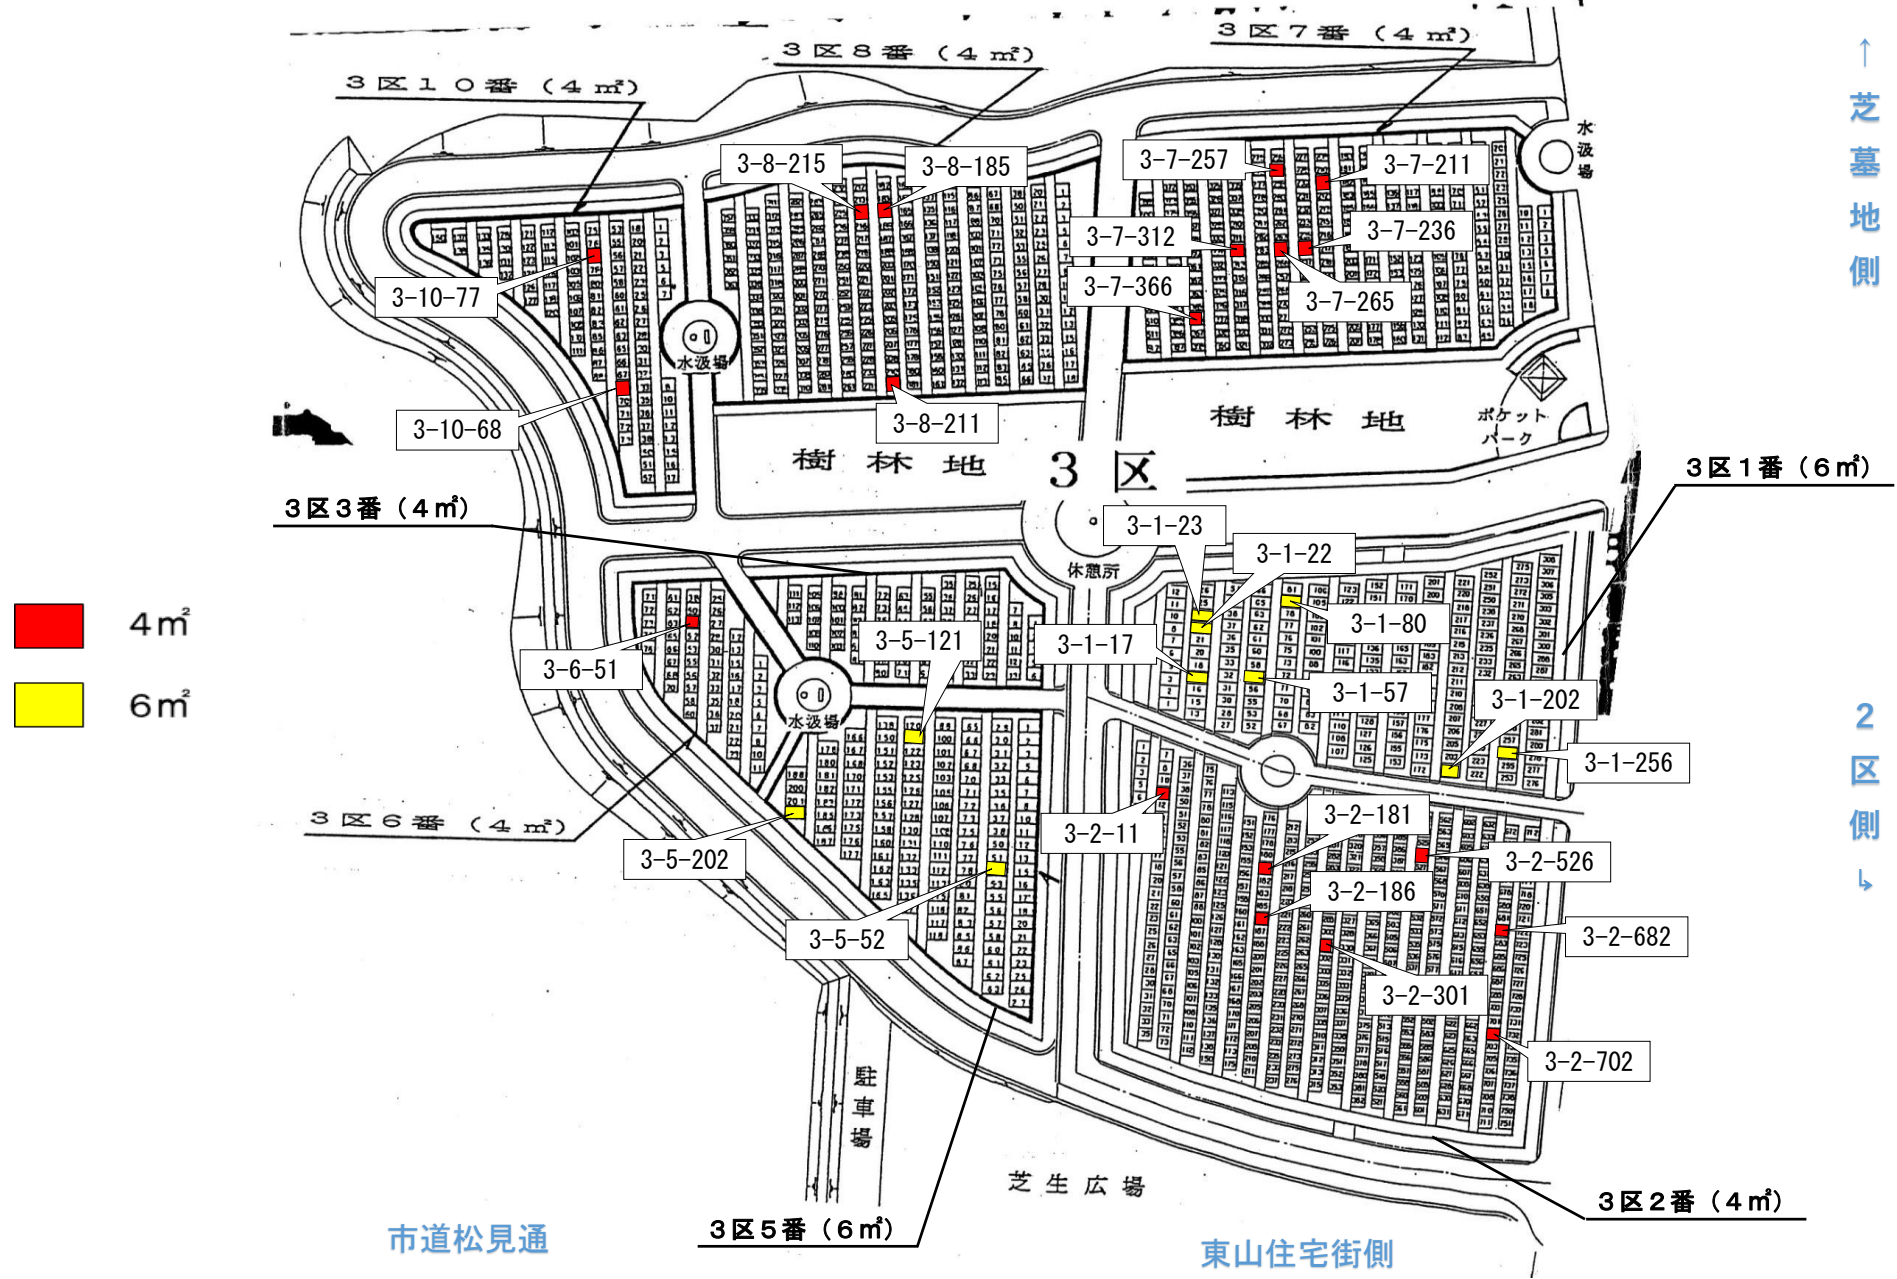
３区８番（４㎡）

３区７番（４㎡）

３区１０番（４㎡）

↑芝墓地側

3-8-215

3-8-185

3-7-257

3-7-211

水汲場

3-7-312

3-7-236

3-7-366

3-7-265

3-10-77

水汲場

3-10-68

3-8-211

樹林地

ポケットパーク

樹林地

３区

３区１番（６㎡）

３区３番（４㎡）

3-1-23

3-1-22

休憩所

3-1-80

4㎡

6㎡

3-5-121

3-1-17

3-6-51

水汲場

3-1-57

3-1-202

2区側↳

3-1-256

３区６番（４㎡）

3-2-181

3-2-11

3-2-526

3-5-202

3-2-186

3-2-682

3-5-52

3-2-301

3-2-702

駐車場

芝生広場

３区２番（４㎡）

市道松見通

３区５番（６㎡）

東山住宅街側